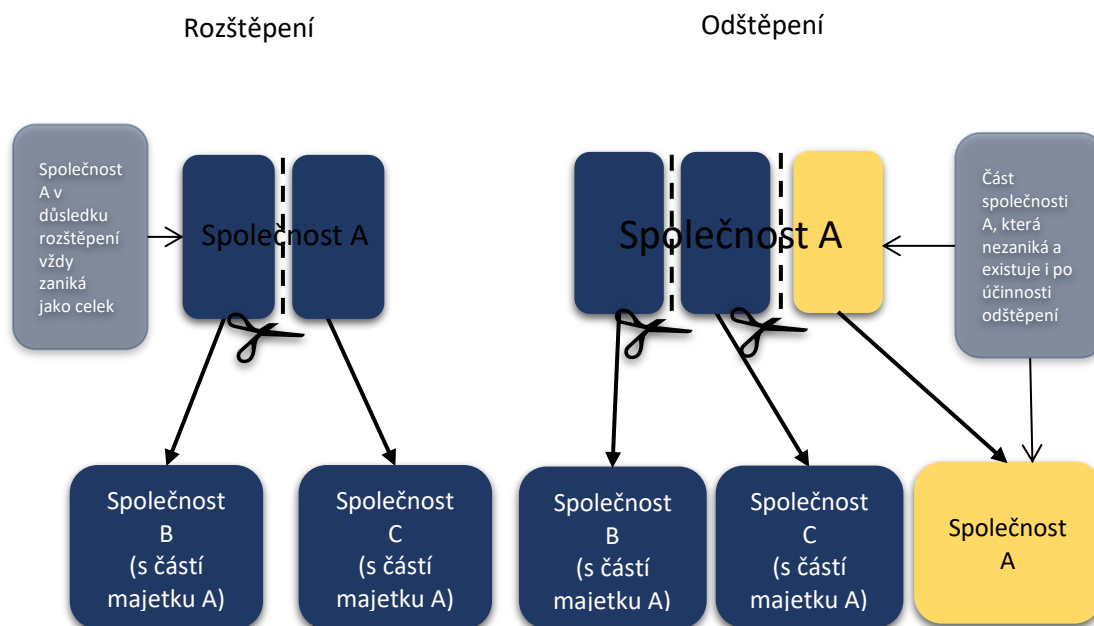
Rozštěpení

Odštěpení

Společnost A v důsledku rozštěpení vždy zaniká jako celek

Společnost A

Společnost A

Část společnosti A, která nezaniká a existuje i po účinnosti odštěpení

Společnost B (s částí majetku A)

Společnost C (s částí majetku A)

Společnost B (s částí majetku A)

Společnost C (s částí majetku A)

Společnost A